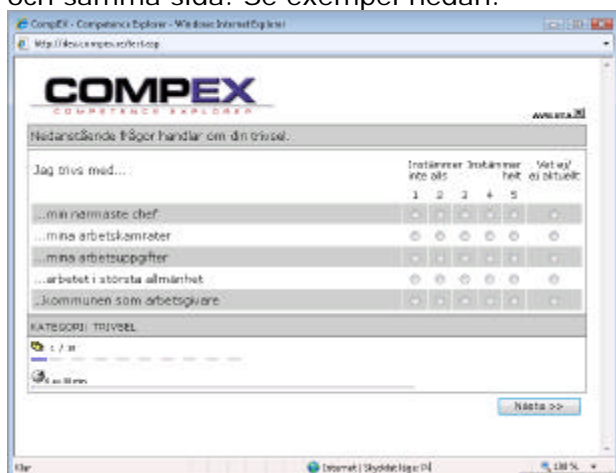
och samma sida. Se exempel nedan.

CompEX - Competence Explorer - Windows Internet Explorer
http://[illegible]

COMPEX
COMPETENCE EXPLORER
AVSLUTA

Nedanstående frågor handlar om din trivsel.

Jag trivs med...

| | Instämmer inte alls 1 | 2 | 3 | 4 | Instämmer helt 5 | Vet ej/ ej aktuellt |
|---|---|---|---|---|---|---|
| ...min närmaste chef | | | | | | |
| ...mina arbetskamrater | | | | | | |
| ...mina arbetsuppgifter | | | | | | |
| ...arbetet i största allmänhet | | | | | | |
| ...kommunen som arbetsgivare | | | | | | |

KATEGORI: TRIVSEL

1 / 10

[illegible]

Nästa >>

Klar
Internet | Skyddat läge: På
100 %